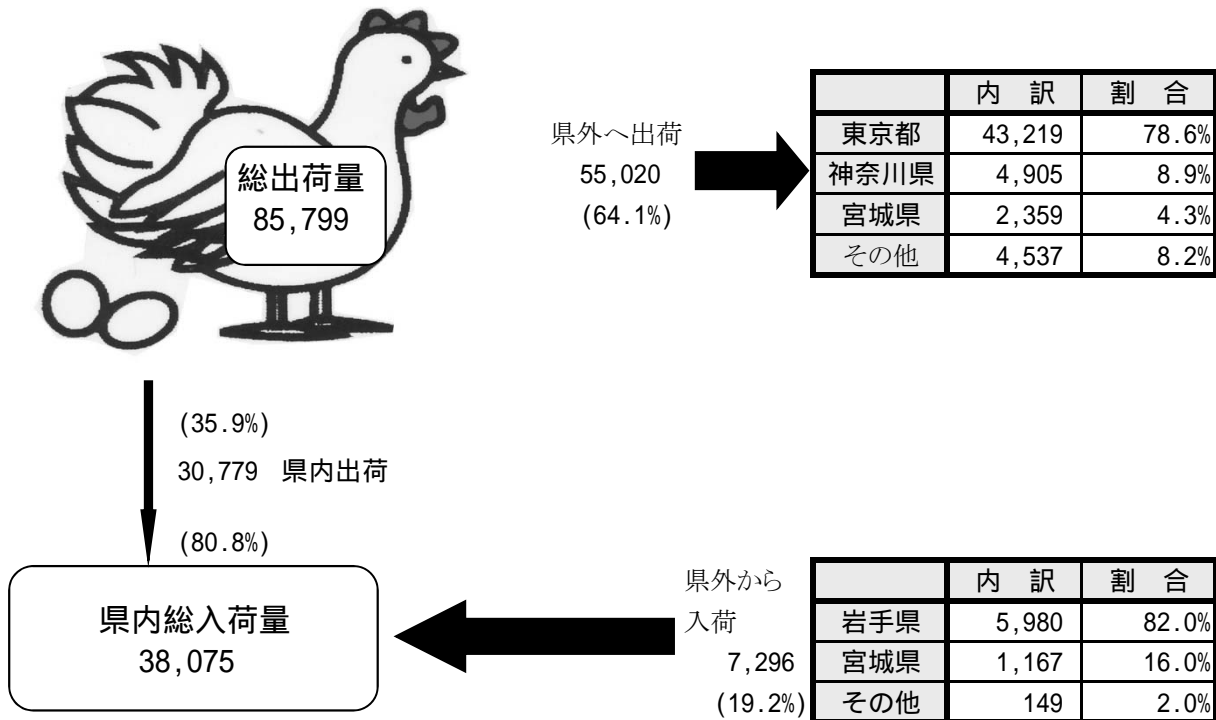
総出荷量
85,799

県外へ出荷
55,020
(64.1%)

| | 内　訳 | 割　合 |
|---|---|---|
| 東京都 | 43,219 | 78.6% |
| 神奈川県 | 4,905 | 8.9% |
| 宮城県 | 2,359 | 4.3% |
| その他 | 4,537 | 8.2% |

(35.9%)
30,779　県内出荷
(80.8%)

県内総入荷量
38,075

県外から
入荷
7,296
(19.2%)

| | 内　訳 | 割　合 |
|---|---|---|
| 岩手県 | 5,980 | 82.0% |
| 宮城県 | 1,167 | 16.0% |
| その他 | 149 | 2.0% |